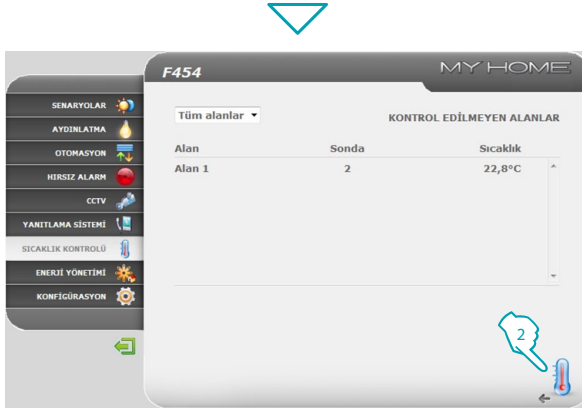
F454

MY HOME

SENARYOLAR
AYDINLATMA
OTOMASYON
HIRSIZ ALARM
CCTV
YANITLAMA SİSTEMİ
SICAKLIK KONTROLÜ
ENERJİ YÖNETİMİ
KONFİGÜRASYON

Tüm alanlar

KONTROL EDİLMEYEN ALANLAR

| Alan | Sonda | Sıcaklık |
|---|---|---|
| Alan 1 | 2 | 22,8°C |

2